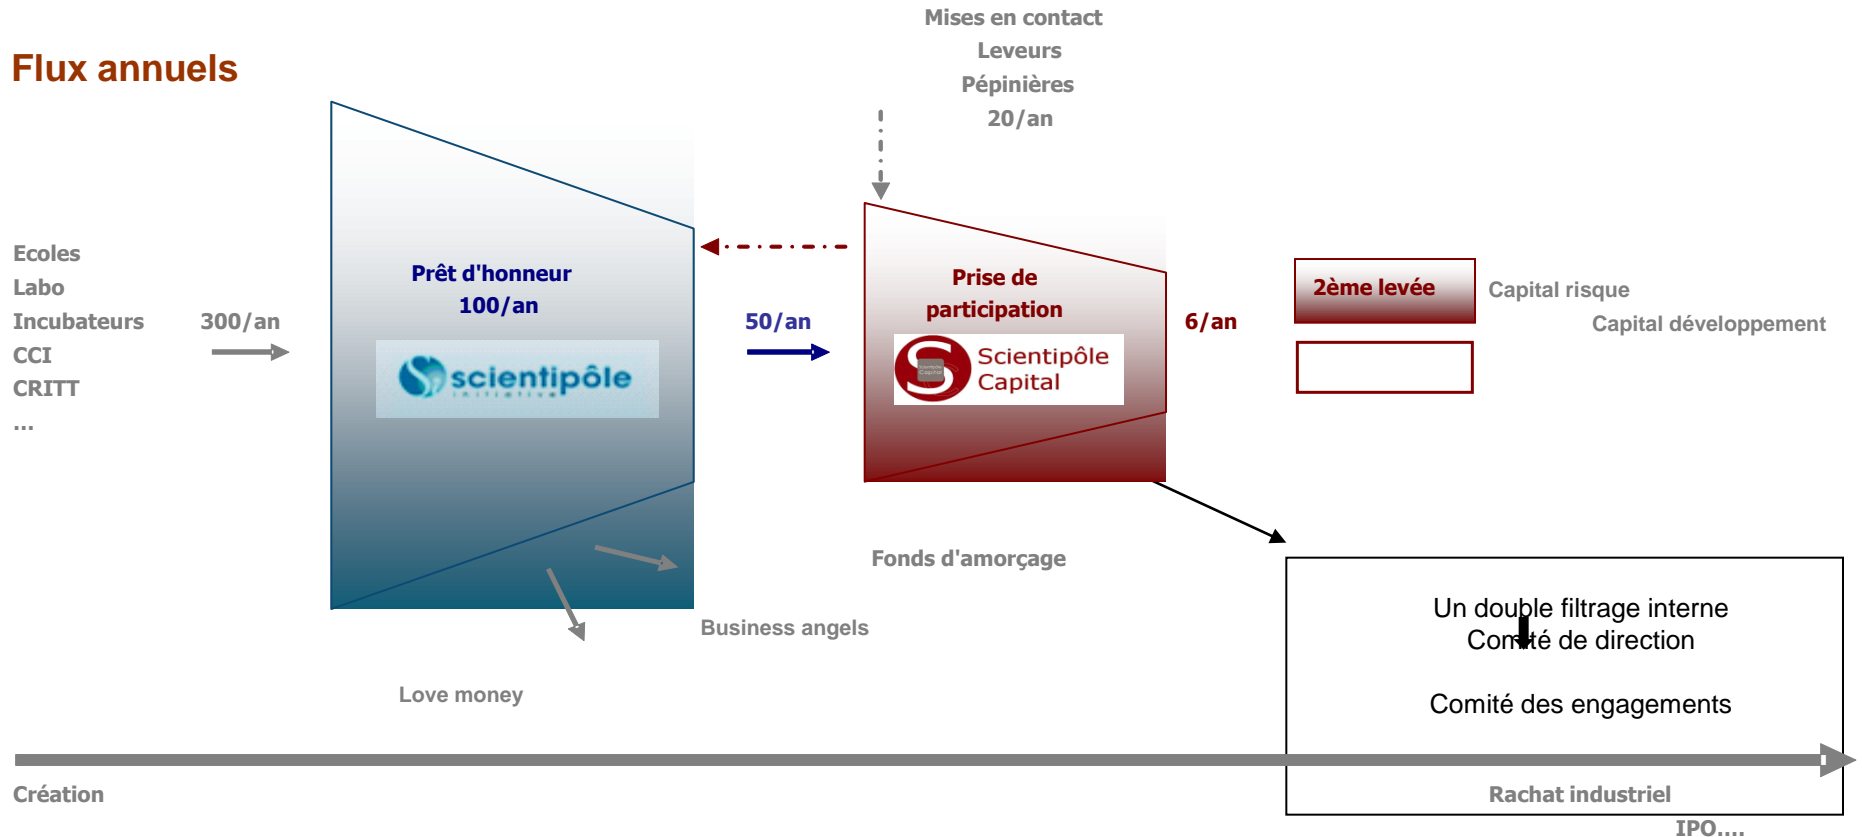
Flux annuels

Mises en contact
Leveurs
Pépinières
20/an

Ecoles
Labo
Incubateurs
CCI
CRITT
...

300/an

Prêt d'honneur
100/an

scientipôle

50/an

Prise de participation

Scientipôle Capital

6/an

2ème levée

Capital risque

Capital développement

Fonds d'amorçage

Business angels

Love money

Un double filtrage interne
Comité de direction

Comité des engagements

Création

Rachat industriel

IPO....